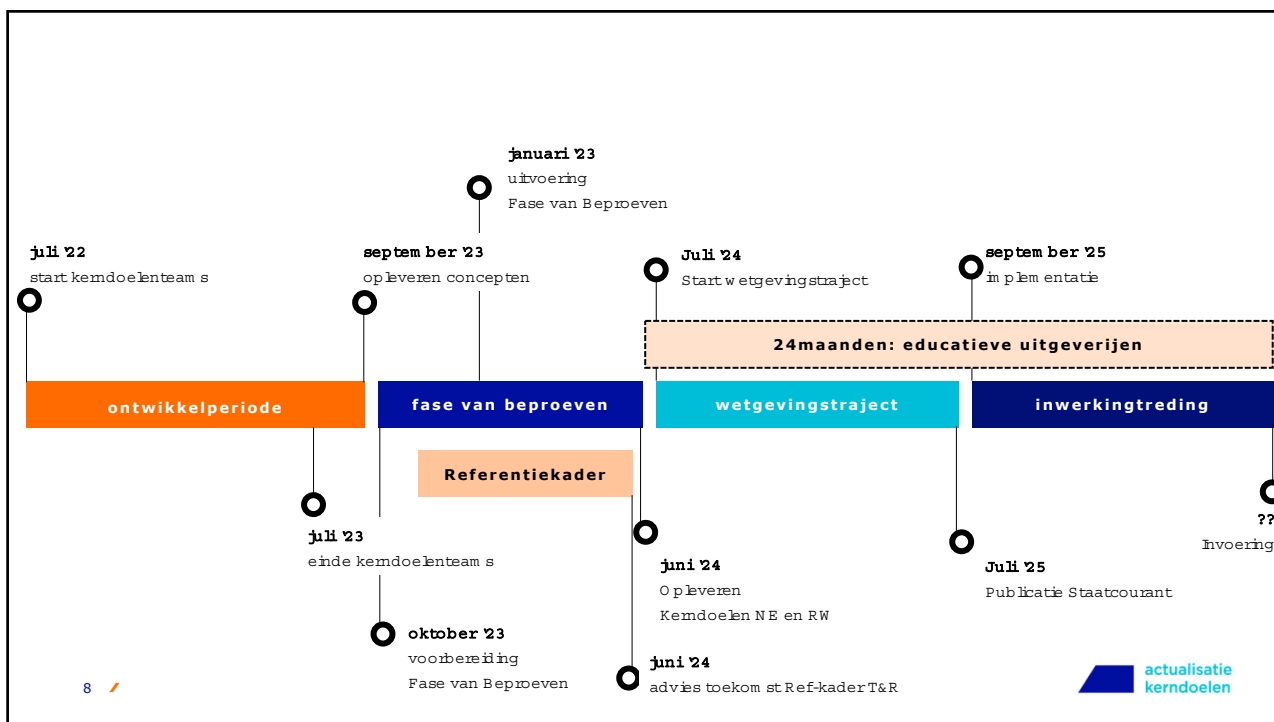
januari '23
uitvoering
Fase van Beproeven

juli '22
start kerndoelenteams

september '23
opleveren concepten

Juli '24
Start wetgevingstraject

september '25
implementatie

24maanden: educatieve uitgeverijen

ontwikkelperiode

fase van beproeven

wetgevingstraject

inwerkingtreding

Referentiekader

juli '23
einde kerndoelenteams

juni '24
Opleveren
Kerndoelen NE en RW

Juli '25
Publicatie Staatcourant

??
Invoering

oktober '23
voorbereiding
Fase van Beproeven

juni '24
advies toekomst Ref-kader T&R

8

actualisatie
kerndoelen